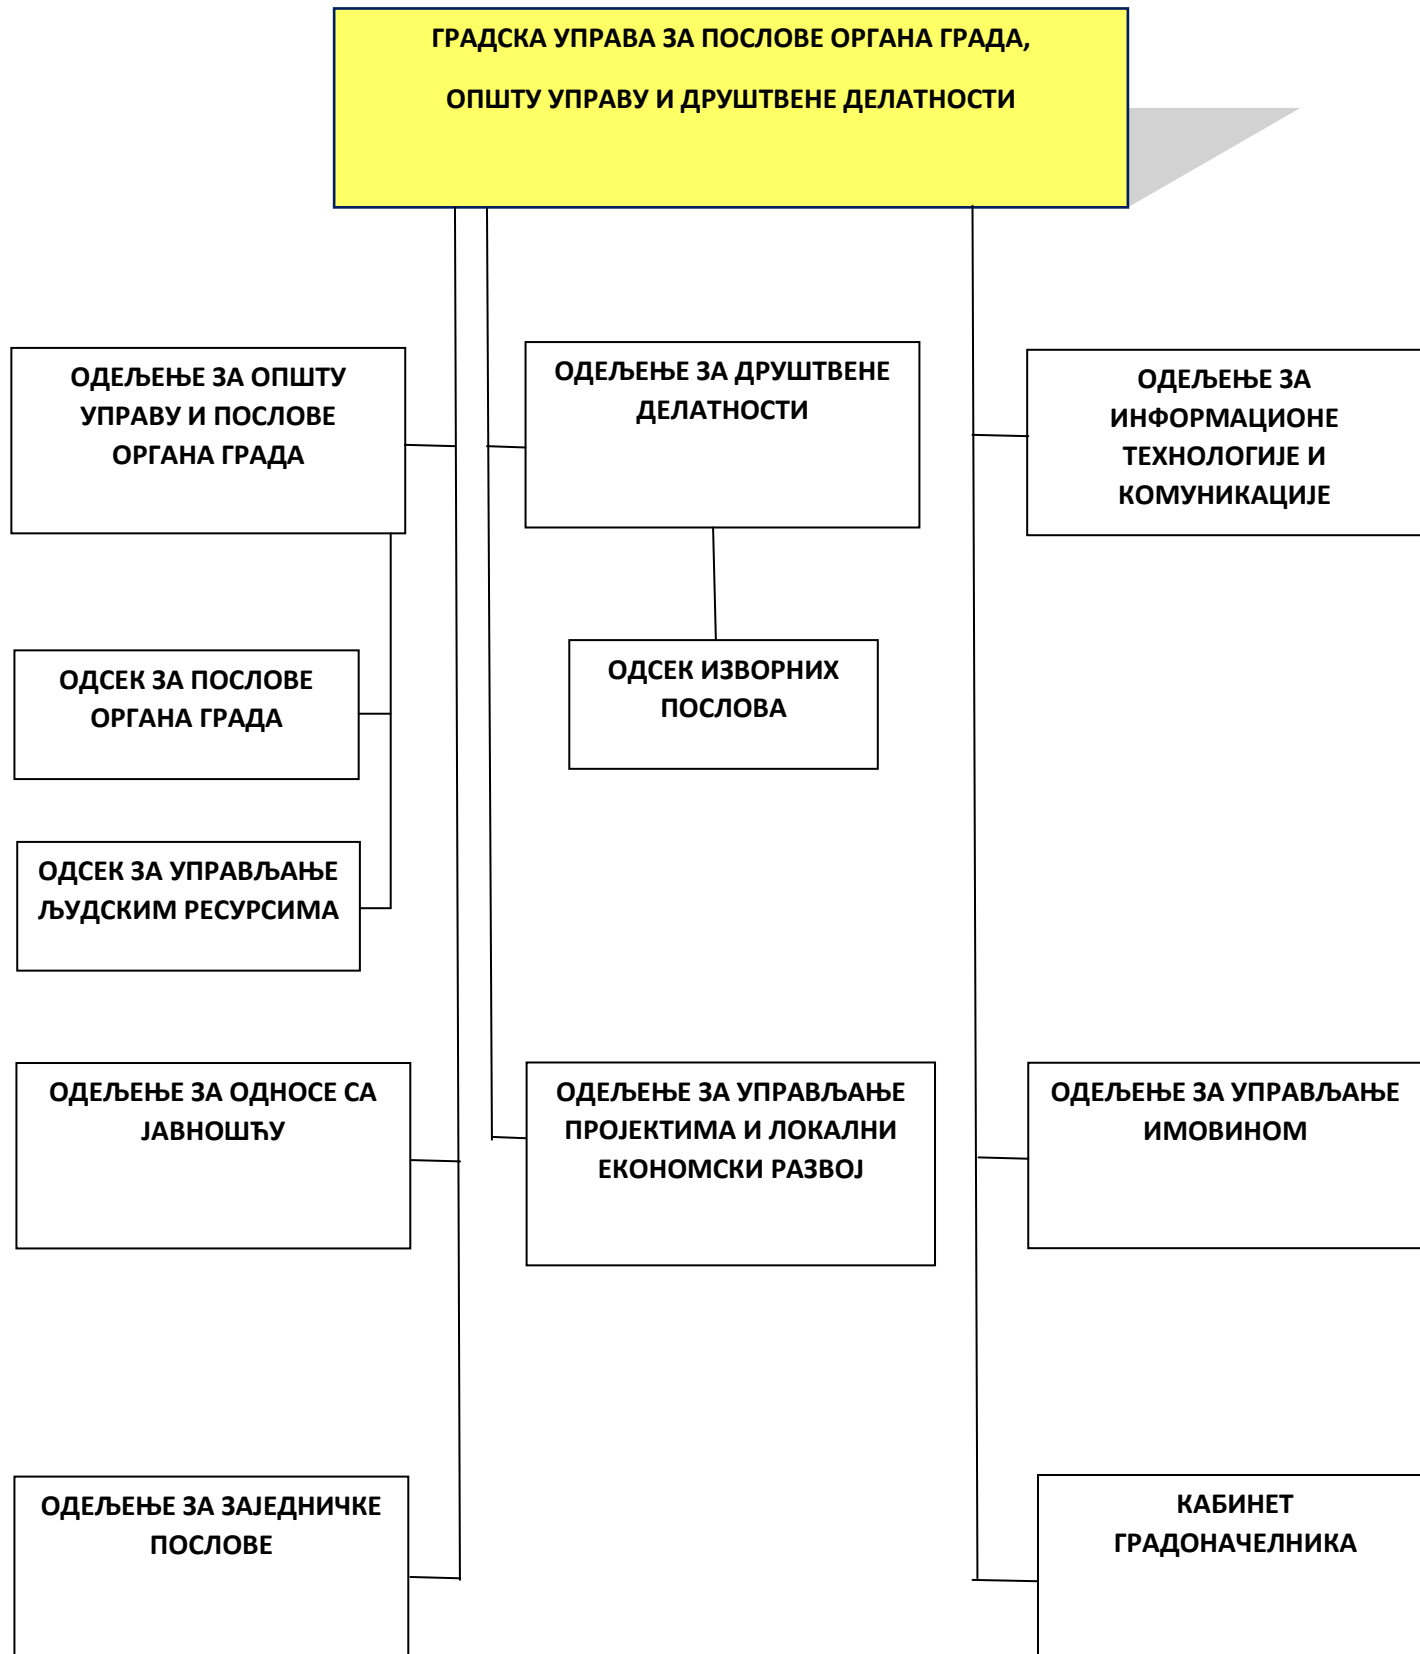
ГРАДСКА УПРАВА ЗА ПОСЛОВЕ ОРГАНА ГРАДА,

ОПШТУ УПРАВУ И ДРУШТВЕНЕ ДЕЛАТНОСТИ

ОДЕЉЕЊЕ ЗА ОПШТУ УПРАВУ И ПОСЛОВЕ ОРГАНА ГРАДА

ОДЕЉЕЊЕ ЗА ДРУШТВЕНЕ ДЕЛАТНОСТИ

ОДЕЉЕЊЕ ЗА ИНФОРМАЦИОНЕ ТЕХНОЛОГИЈЕ И КОМУНИКАЦИЈЕ

ОДСЕК ЗА ПОСЛОВЕ ОРГАНА ГРАДА

ОДСЕК ИЗВОРНИХ ПОСЛОВА

ОДСЕК ЗА УПРАВЉАЊЕ ЉУДСКИМ РЕСУРСИМА

ОДЕЉЕЊЕ ЗА ОДНОСЕ СА ЈАВНОШЋУ

ОДЕЉЕЊЕ ЗА УПРАВЉАЊЕ ПРОЈЕКТИМА И ЛОКАЛНИ ЕКОНОМСКИ РАЗВОЈ

ОДЕЉЕЊЕ ЗА УПРАВЉАЊЕ ИМОВИНОМ

ОДЕЉЕЊЕ ЗА ЗАЈЕДНИЧКЕ ПОСЛОВЕ

КАБИНЕТ ГРАДОНАЧЕЛНИКА